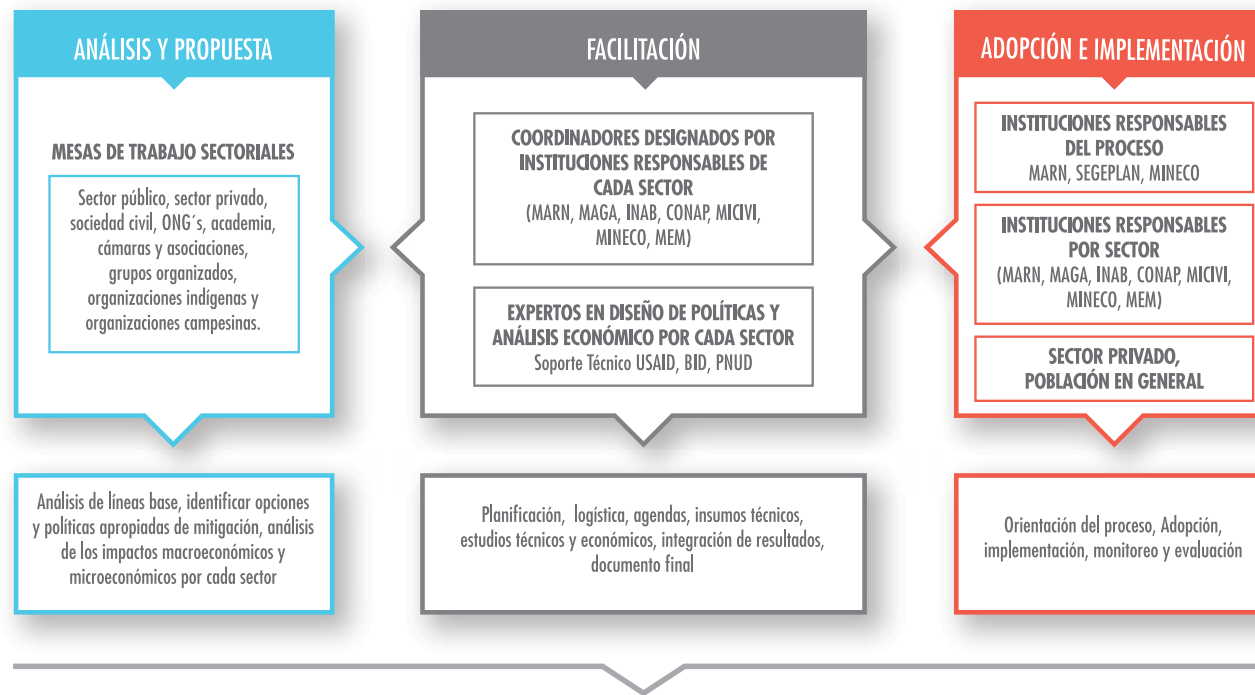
ANÁLISIS Y PROPUESTA

MESAS DE TRABAJO SECTORIALES

Sector público, sector privado, sociedad civil, ONG´s, academia, cámaras y asociaciones, grupos organizados, organizaciones indígenas y organizaciones campesinas.

FACILITACIÓN

COORDINADORES DESIGNADOS POR INSTITUCIONES RESPONSABLES DE CADA SECTOR
(MARN, MAGA, INAB, CONAP, MICIVI, MINECO, MEM)

EXPERTOS EN DISEÑO DE POLÍTICAS Y ANÁLISIS ECONÓMICO POR CADA SECTOR
Soporte Técnico USAID, BID, PNUD

ADOPCIÓN E IMPLEMENTACIÓN

INSTITUCIONES RESPONSABLES DEL PROCESO
MARN, SEGEPLAN, MINECO

INSTITUCIONES RESPONSABLES POR SECTOR
(MARN, MAGA, INAB, CONAP, MICIVI, MINECO, MEM)

SECTOR PRIVADO, POBLACIÓN EN GENERAL

Análisis de líneas base, identificar opciones y políticas apropiadas de mitigación, análisis de los impactos macroeconómicos y microeconómicos por cada sector

Planificación, logística, agendas, insumos técnicos, estudios técnicos y económicos, integración de resultados, documento final

Orientación del proceso, Adopción, implementación, monitoreo y evaluación